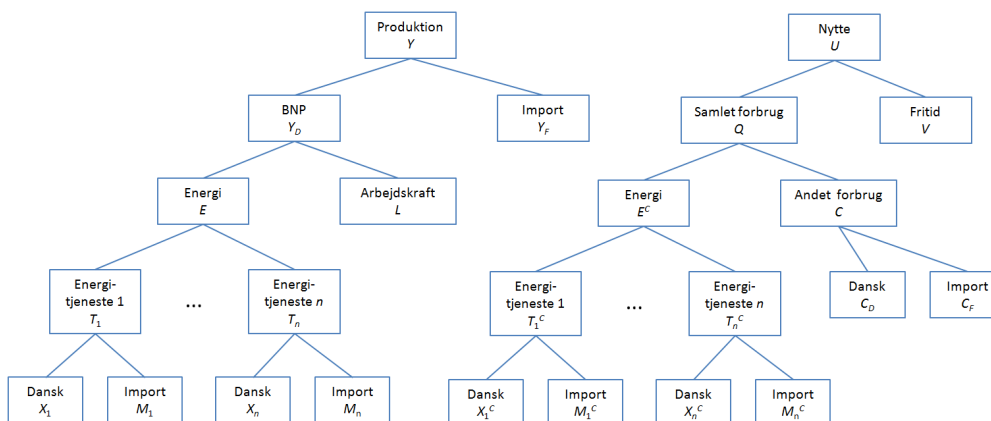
Produktion
$Y$

BNP
$Y_D$

Import
$Y_F$

Energi
$E$

Arbejdskraft
$L$

Energi-tjeneste 1
$T_1$

...

Energi-tjeneste $n$
$T_n$

Dansk
$X_1$

Import
$M_1$

Dansk
$X_n$

Import
$M_n$

Nytte
$U$

Samlet forbrug
$Q$

Fritid
$V$

Energi
$E^C$

Andet forbrug
$C$

Energi-tjeneste 1
$T_1^C$

...

Energi-tjeneste $n$
$T_n^C$

Dansk
$C_D$

Import
$C_F$

Dansk
$X_1^C$

Import
$M_1^C$

Dansk
$X_n^C$

Import
$M_n^C$